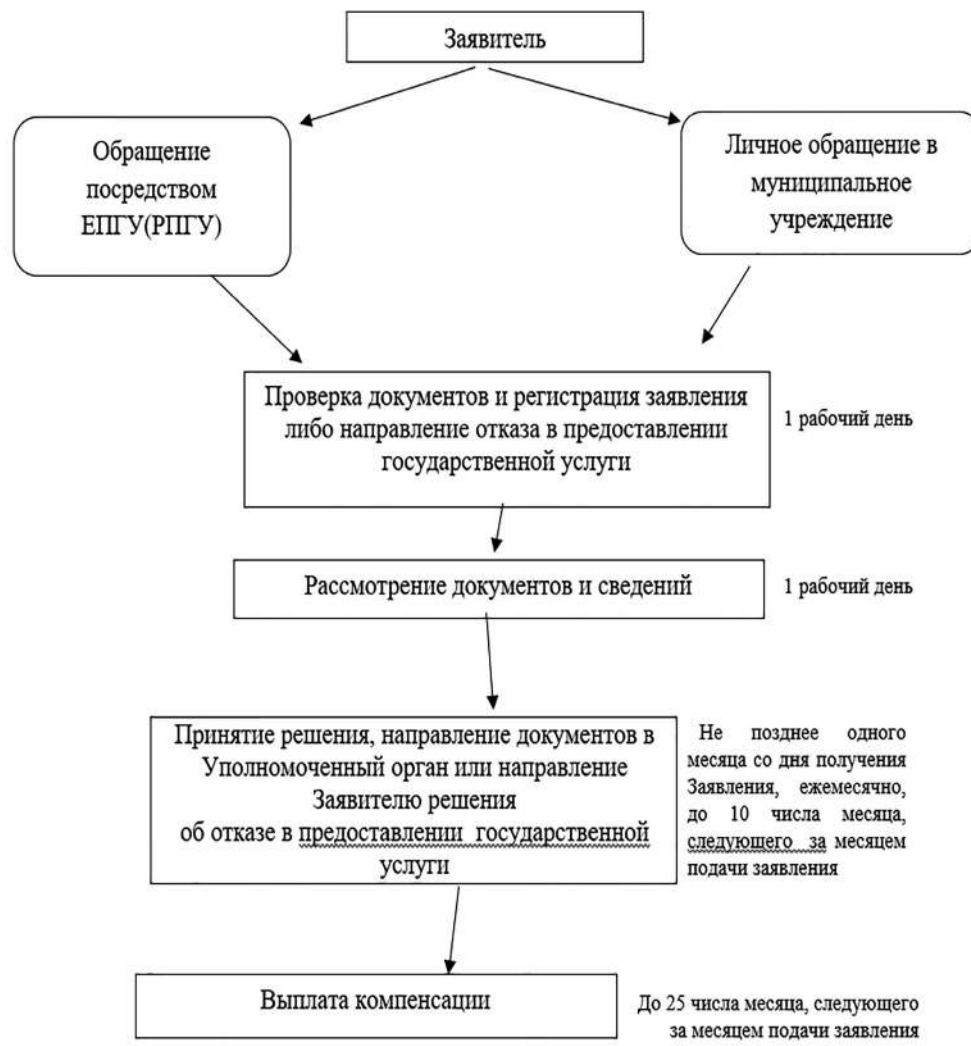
Заявитель

Обращение посредством ЕПГУ(РПГУ)

Личное обращение в муниципальное учреждение

Проверка документов и регистрация заявления либо направление отказа в предоставлении государственной услуги

1 рабочий день

Рассмотрение документов и сведений

1 рабочий день

Принятие решения, направление документов в Уполномоченный орган или направление Заявителю решения об отказе в предоставлении государственной услуги

Не позднее одного месяца со дня получения Заявления, ежемесячно, до 10 числа месяца, следующего за месяцем подачи заявления

Выплата компенсации

До 25 числа месяца, следующего за месяцем подачи заявления